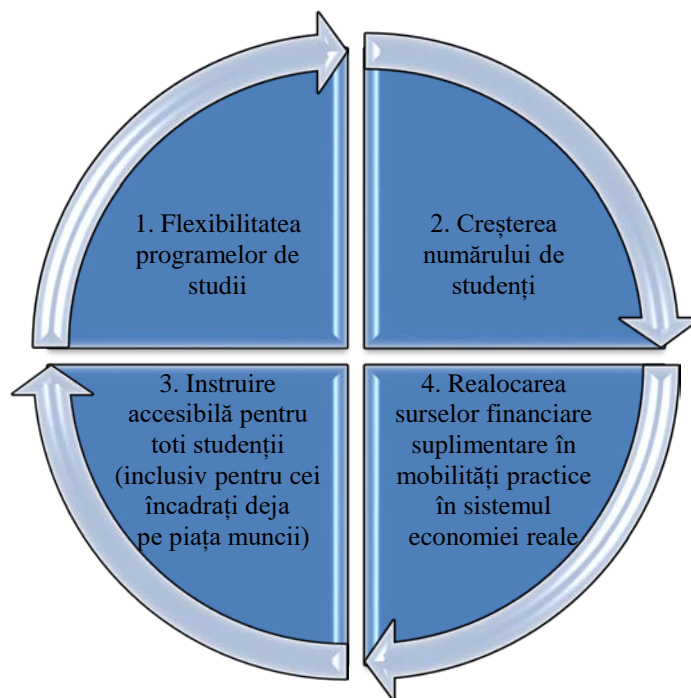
1. Flexibilitatea programelor de studii

2. Creșterea numărului de studenți

3. Instruire accesibilă pentru toti studenții (inclusiv pentru cei încadrați deja pe piața muncii)

4. Realocarea surselor financiare suplimentare în mobilități practice în sistemul economiei reale